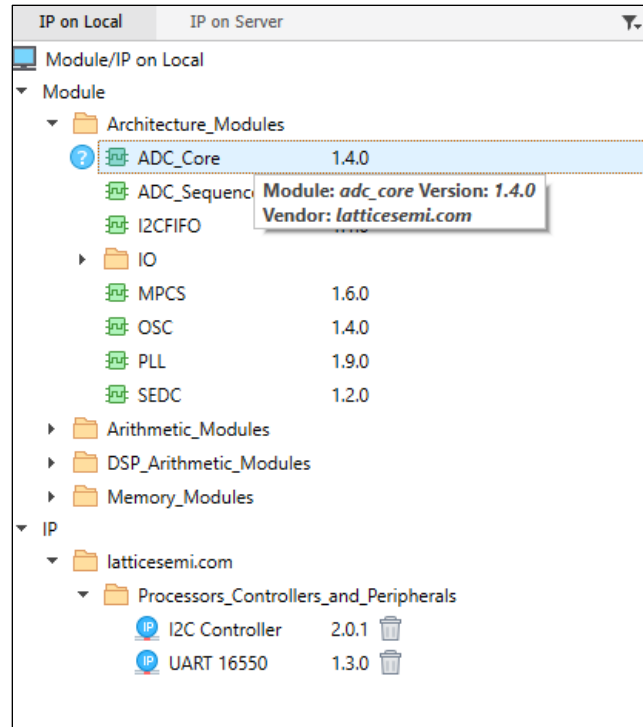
IP on Local | IP on Server

Module/IP on Local
Module
Architecture_Modules
ADC_Core 1.4.0
ADC_Sequenc
Module: *adc_core* Version: *1.4.0*
Vendor: *latticesemi.com*
I2CFIFO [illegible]
IO
MPCS 1.6.0
OSC 1.4.0
PLL 1.9.0
SEDC 1.2.0
Arithmetic_Modules
DSP_Arithmetic_Modules
Memory_Modules
IP
latticesemi.com
Processors_Controllers_and_Peripherals
I2C Controller 2.0.1
UART 16550 1.3.0